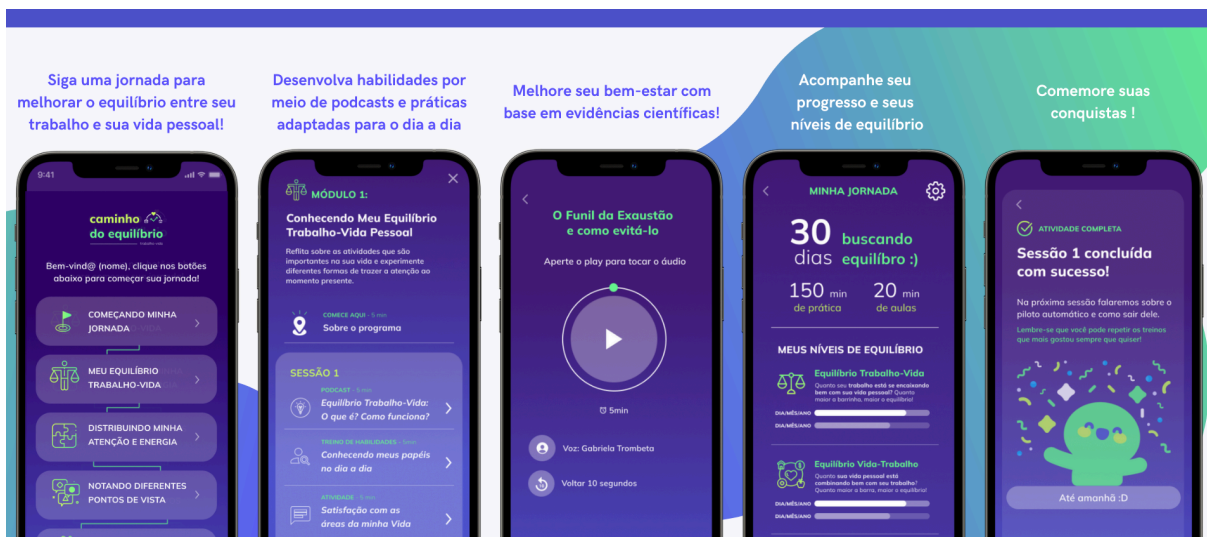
Siga uma jornada para melhorar o equilíbrio entre seu trabalho e sua vida pessoal!

9:41

caminho do equilíbrio

Bem-vind@ (nome), clique nos botões abaixo para começar sua jornada!

COMEÇANDO MINHA JORNADA

MEU EQUILÍBRIO TRABALHO-VIDA

DISTRIBUINDO MINHA ATENÇÃO E ENERGIA

NOTANDO DIFERENTES PONTOS DE VISTA

Desenvolva habilidades por meio de podcasts e práticas adaptadas para o dia a dia

MÓDULO 1:

Conhecendo Meu Equilíbrio Trabalho-Vida Pessoal

Reflita sobre as atividades que são importantes na sua vida e experimente diferentes formas de trazer a atenção ao momento presente.

COMECE AQUI - 5 min

Sobre o programa

SESSÃO 1

PODCAST - 5 min

Equilíbrio Trabalho-Vida: O que é? Como funciona?

TREINO DE HABILIDADES - 5min

Conhecendo meus papéis no dia a dia

ATIVIDADE - 5 min

Satisfação com as áreas da minha Vida

Melhore seu bem-estar com base em evidências científicas!

O Funil da Exaustão e como evitá-lo

Aperte o play para tocar o áudio

5min

Voz: Gabriela Trombeta

Voltar 10 segundos

Acompanhe seu progresso e seus níveis de equilíbrio

MINHA JORNADA

30 dias buscando equilíbrio :)

150 min de prática

20 min de aulas

MEUS NÍVEIS DE EQUILÍBRIO

Equilíbrio Trabalho-Vida

Quanto seu trabalho está se encaixando bem com sua vida pessoal? Quanto maior a barrinha, maior o equilíbrio!

DIA/MÊS/ANO

DIA/MÊS/ANO

Equilíbrio Vida-Trabalho

Quanto sua vida pessoal está combinando bem com seu trabalho? Quanto maior a barra, maior o equilíbrio

DIA/MÊS/ANO

DIA/MÊS/ANO

Comemore suas conquistas !

ATIVIDADE COMPLETA

Sessão 1 concluída com sucesso!

Na próxima sessão falaremos sobre o piloto automático e como sair dele.

Lembre-se que você pode repetir os treinos que mais gostou sempre que quiser!

Até amanhã :D